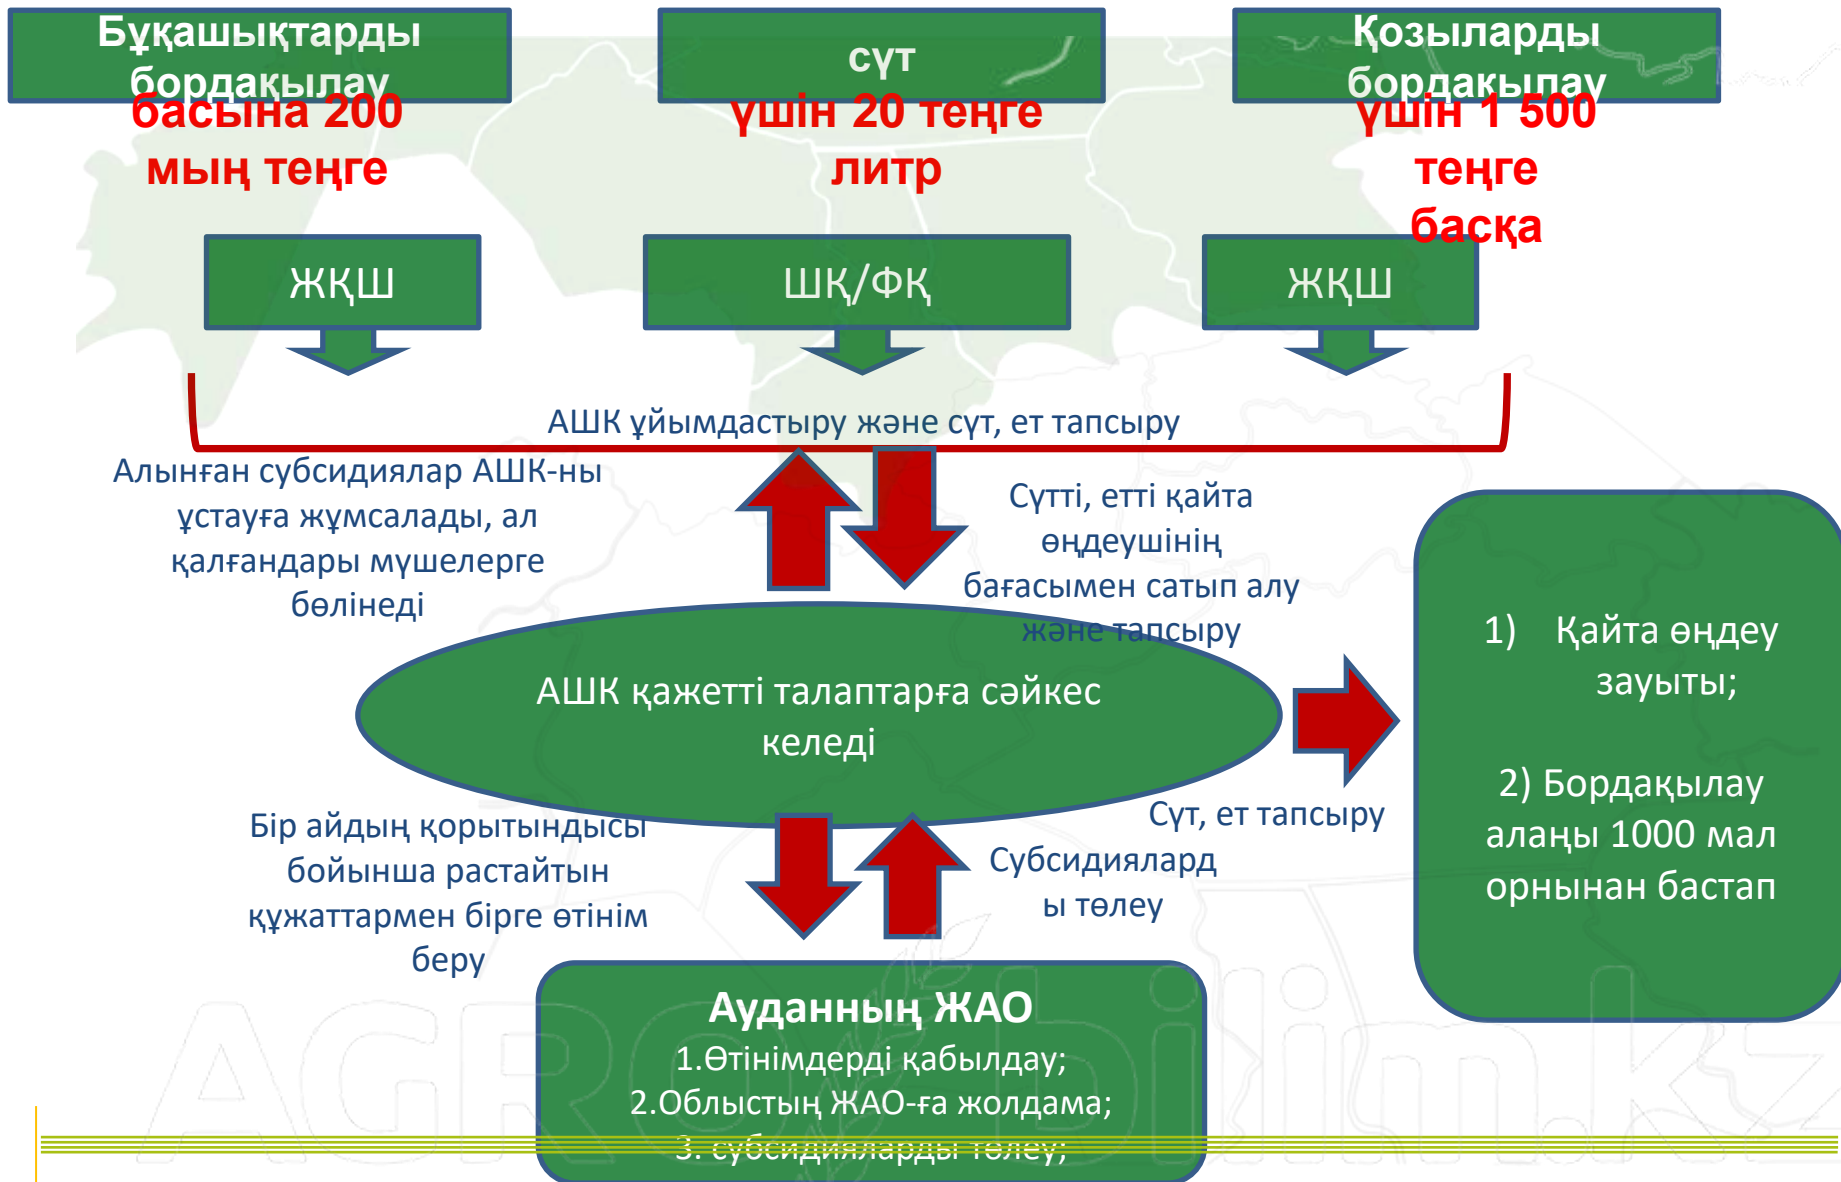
Бұқашықтарды бордақылау
басына 200 мың теңге

сүт
үшін 20 теңге литр

Қозыларды бордақылау
үшін 1 500 теңге басқа

ЖҚШ

ШҚ/ФҚ

ЖҚШ

АШК ұйымдастыру және сүт, ет тапсыру

Алынған субсидиялар АШК-ны ұстауға жұмсалады, ал қалғандары мүшелерге бөлінеді

Сүтті, етті қайта өңдеушінің бағасымен сатып алу және тапсыру

АШК қажетті талаптарға сәйкес келеді

1) Қайта өңдеу зауыты;

2) Бордақылау алаңы 1000 мал орнынан бастап

Сүт, ет тапсыру

Бір айдың қорытындысы бойынша растайтын құжаттармен бірге өтінім беру

Субсидияларды төлеу

Ауданның ЖАО
1.Өтінімдерді қабылдау;
2.Облыстың ЖАО-ға жолдама;
3. субсидияларды төлеу;

AGRObilim.kz